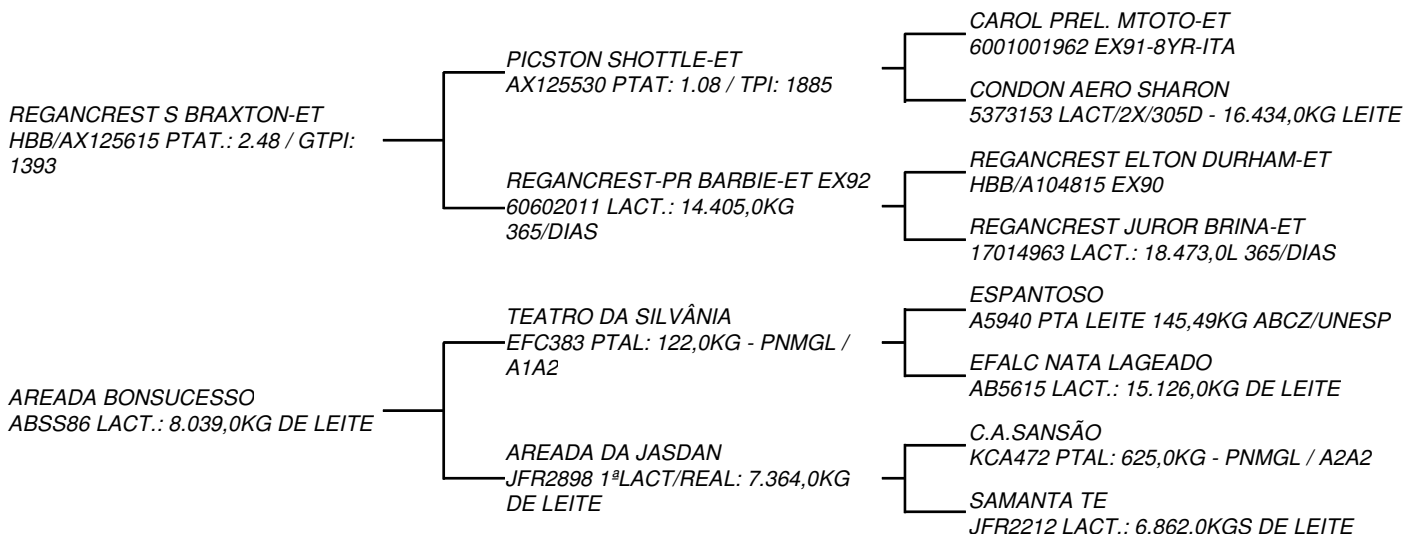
REGANCREST S BRAXTON-ET
HBB/AX125615 PTAT.: 2.48 / GTPI: 1393

PICSTON SHOTTLE-ET
AX125530 PTAT: 1.08 / TPI: 1885

CAROL PREL. MTOTO-ET
6001001962 EX91-8YR-ITA

CONDON AERO SHARON
5373153 LACT/2X/305D - 16.434,0KG LEITE

REGANCREST-PR BARBIE-ET EX92
60602011 LACT.: 14.405,0KG 365/DIAS

REGANCREST ELTON DURHAM-ET
HBB/A104815 EX90

REGANCREST JUROR BRINA-ET
17014963 LACT.: 18.473,0L 365/DIAS

AREADA BONSUCESSO
ABSS86 LACT.: 8.039,0KG DE LEITE

TEATRO DA SILVÂNIA
EFC383 PTAL: 122,0KG - PNMGL / A1A2

ESPANTOSO
A5940 PTA LEITE 145,49KG ABCZ/UNESP

EFALC NATA LAGEADO
AB5615 LACT.: 15.126,0KG DE LEITE

AREADA DA JASDAN
JFR2898 1ªLACT/REAL: 7.364,0KG DE LEITE

C.A.SANSÃO
KCA472 PTAL: 625,0KG - PNMGL / A2A2

SAMANTA TE
JFR2212 LACT.: 6.862.0KGS DE LEITE